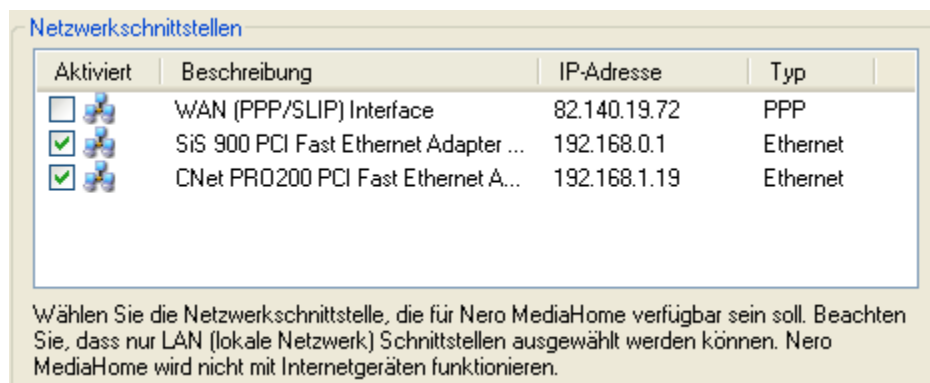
Netzwerkschnittstellen

| Aktiviert | Beschreibung | IP-Adresse | Typ |
|---|---|---|---|
| ☐ | WAN (PPP/SLIP) Interface | 82.140.19.72 | PPP |
| ☑ | SiS 900 PCI Fast Ethernet Adapter ... | 192.168.0.1 | Ethernet |
| ☑ | CNet PRO200 PCI Fast Ethernet A... | 192.168.1.19 | Ethernet |

Wählen Sie die Netzwerkschnittstelle, die für Nero MediaHome verfügbar sein soll. Beachten Sie, dass nur LAN (lokale Netzwerk) Schnittstellen ausgewählt werden können. Nero MediaHome wird nicht mit Internetgeräten funktionieren.